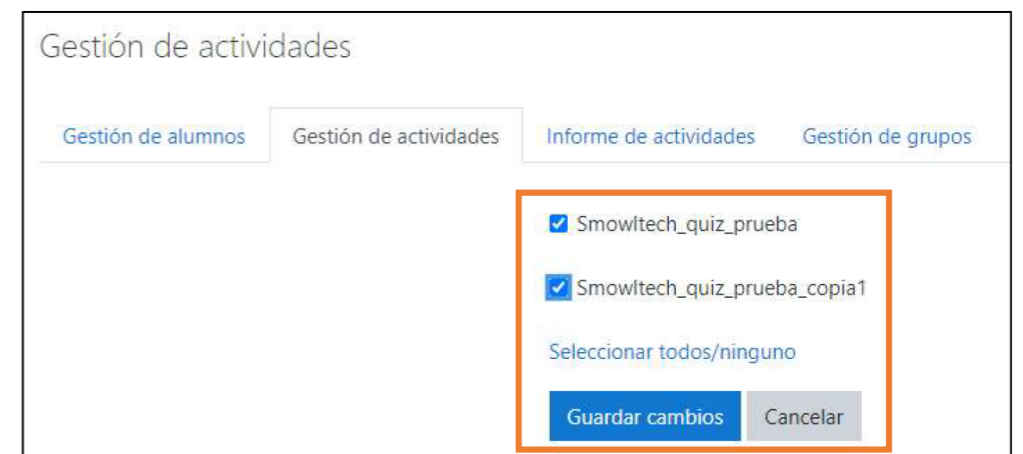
Gestión de actividades

Gestión de alumnos | Gestión de actividades | Informe de actividades | Gestión de grupos

Smowltech_quiz_prueba

Smowltech_quiz_prueba_copia1

Seleccionar todos/ninguno

Guardar cambios | Cancelar